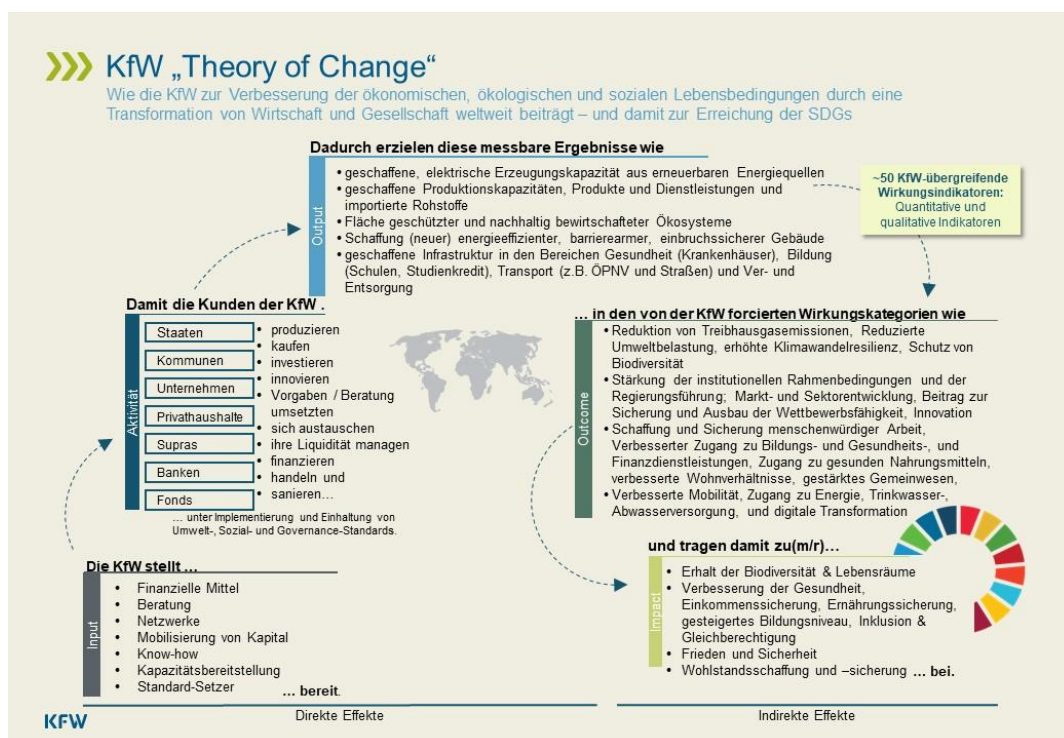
KfW „Theory of Change“

Wie die KfW zur Verbesserung der ökonomischen, ökologischen und sozialen Lebensbedingungen durch eine Transformation von Wirtschaft und Gesellschaft weltweit beiträgt – und damit zur Erreichung der SDGs

Dadurch erzielen diese messbare Ergebnisse wie

Output

- geschaffene, elektrische Erzeugungskapazität aus erneuerbaren Energiequellen
- geschaffene Produktionskapazitäten, Produkte und Dienstleistungen und importierte Rohstoffe
- Fläche geschützter und nachhaltig bewirtschafteter Ökosysteme
- Schaffung (neuer) energieeffizienter, barrierearmer, einbruchssicherer Gebäude
- geschaffene Infrastruktur in den Bereichen Gesundheit (Krankenhäuser), Bildung (Schulen, Studienkredit), Transport (z.B. ÖPNV und Straßen) und Ver- und Entsorgung

~50 KfW-übergreifende Wirkungsindikatoren: Quantitative und qualitative Indikatoren

Damit die Kunden der KfW .

Aktivität

Staaten
Kommunen
Unternehmen
Privathaushalte
Supras
Banken
Fonds

- produzieren
- kaufen
- investieren
- innovieren
- Vorgaben / Beratung umsetzten
- sich austauschen
- ihre Liquidität managen
- finanzieren
- handeln und
- sanieren…

… unter Implementierung und Einhaltung von Umwelt-, Sozial- und Governance-Standards.

… in den von der KfW forcierten Wirkungskategorien wie

Outcome

- Reduktion von Treibhausgasemissionen, Reduzierte Umweltbelastung, erhöhte Klimawandelresilienz, Schutz von Biodiversität
- Stärkung der institutionellen Rahmenbedingungen und der Regierungsführung; Markt- und Sektorentwicklung, Beitrag zur Sicherung und Ausbau der Wettbewerbsfähigkeit, Innovation
- Schaffung und Sicherung menschenwürdiger Arbeit, Verbesserter Zugang zu Bildungs- und Gesundheits-, und Finanzdienstleistungen, Zugang zu gesunden Nahrungsmitteln, verbesserte Wohnverhältnisse, gestärktes Gemeinwesen,
- Verbesserte Mobilität, Zugang zu Energie, Trinkwasser-, Abwasserversorgung, und digitale Transformation

Die KfW stellt …

Input

- Finanzielle Mittel
- Beratung
- Netzwerke
- Mobilisierung von Kapital
- Know-how
- Kapazitätsbereitstellung
- Standard-Setzer

… bereit.

und tragen damit zu(m/r)…

Impact

- Erhalt der Biodiversität & Lebensräume
- Verbesserung der Gesundheit, Einkommenssicherung, Ernährungssicherung, gesteigertes Bildungsniveau, Inklusion & Gleichberechtigung
- Frieden und Sicherheit
- Wohlstandsschaffung und –sicherung … bei.

KFW

Direkte Effekte

Indirekte Effekte